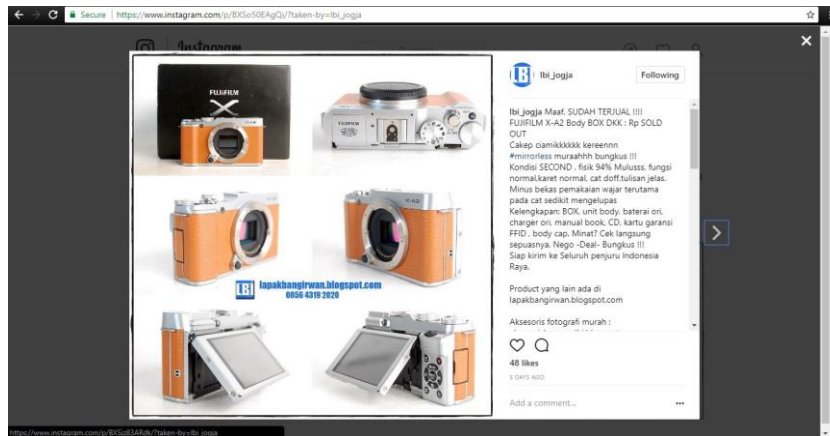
Secure | https://www.instagram.com/p/BXSo50EAgQi/?taken-by=lbi_jogja

Instagram

FUJIFILM
X

lapakbangirwan.blogspot.com
0856 4319 2020

lbi_jogja Following

lbi_jogja Maaf. SUDAH TERJUAL !!!! FUJIFILM X-A2 Body BOX DKK : Rp SOLD OUT
Cakep ciamikkkkkk kereennn
#mirrorless muraahhh bungkus !!!
Kondisi SECOND . fisik 94% Mulusss. fungsi normal.karet normal. cat doff.tulisan jelas. Minus bekas pemakaian wajar terutama pada cat sedikit mengelupas
Kelengkapan: BOX. unit body. baterai ori. charger ori. manual book. CD. kartu garansi FFID . body cap. Minat? Cek langsung sepuasnya. Nego -Deal- Bungkus !!!
Siap kirim ke Seluruh penjuru Indonesia Raya.

Product yang lain ada di lapakbangirwan.blogspot.com

Aksesoris fotografi murah :

48 likes
5 DAYS AGO

Add a comment...

https://www.instagram.com/p/BXSzB3ARdk/?taken-by=lbi_jogja